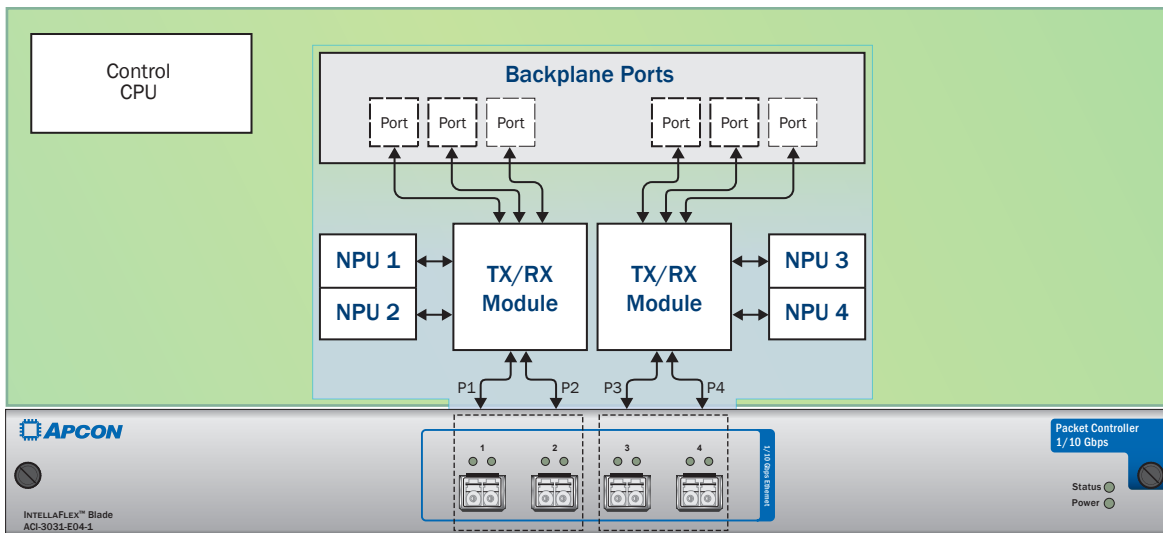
Control CPU

Backplane Ports

Port Port Port Port Port Port

NPU 1
NPU 2

TX/RX Module

TX/RX Module

NPU 3
NPU 4

P1 P2 P3 P4

APCON

INTELLAFLEX™ Blade
ACI-3031-E04-1

1 2 3 4

1/10 Gbps Ethernet

Packet Controller 1/10 Gbps

Status
Power